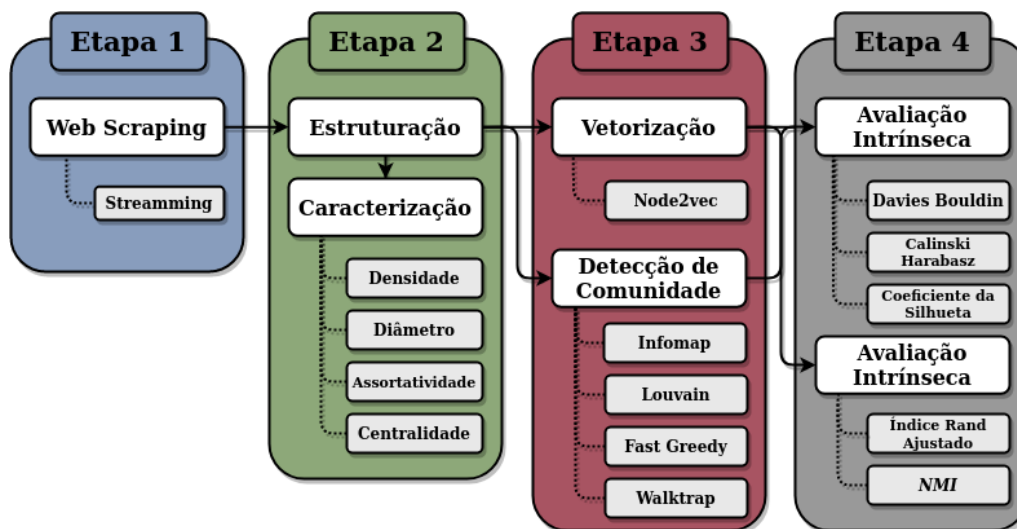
Etapa 1

Web Scraping

Streamming

Etapa 2

Estruturação

Caracterização

Densidade

Diâmetro

Assortatividade

Centralidade

Etapa 3

Vetorização

Node2vec

Detecção de Comunidade

Infomap

Louvain

Fast Greedy

Walktrap

Etapa 4

Avaliação Intrínseca

Davies Bouldin

Calinski Harabasz

Coeficiente da Silhueta

Avaliação Intrínseca

Índice Rand Ajustado

NMI